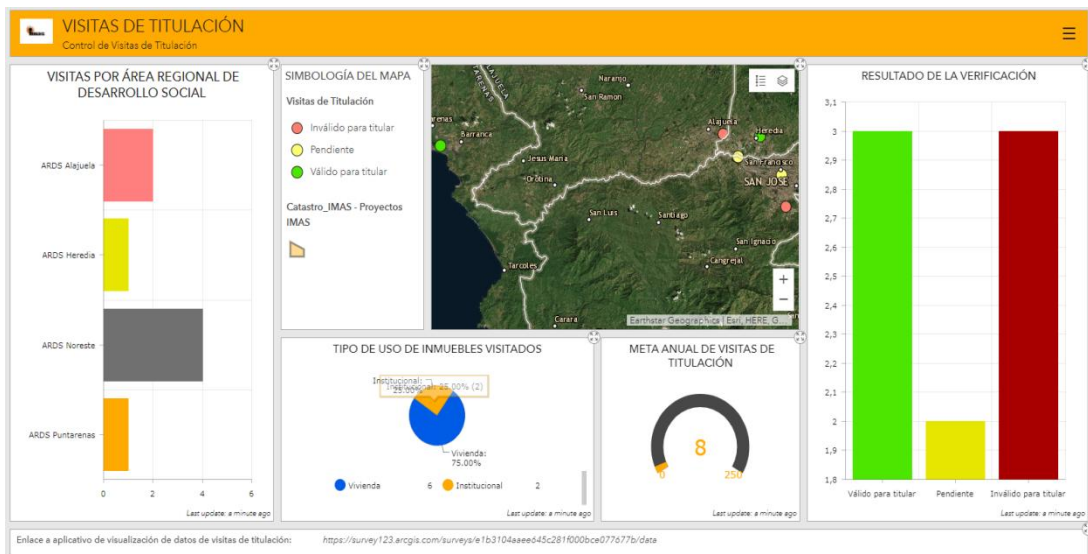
VISITAS DE TITULACIÓN
Control de Visitas de Titulación

VISITAS POR ÁREA REGIONAL DE DESARROLLO SOCIAL

ARDS Alajuela
ARDS Heredia
ARDS Noreste
ARDS Puntarenas
0 2 4 6
Last update: a minute ago

SIMBOLOGÍA DEL MAPA
Visitas de Titulación
Inválido para titular
Pendiente
Válido para titular
Catastro_IMAS - Proyectos IMAS

Naranjo
San Ramon
Alajuela
Heredia
Barranca
Jesus Maria
San Francisco
Orotina
SAN JOSE
San Luis
Santiago
San Ignacio
Cangrejal
Tarcoles
Carara
Earthstar Geographics | Esri, HERE, G...

TIPO DE USO DE INMUEBLES VISITADOS
Institucional: 25.00%
Institucional: 25.00% (2)
Vivienda: 75.00%
Vivienda 6
Institucional 2
Last update: a minute ago

META ANUAL DE VISITAS DE TITULACIÓN
8
0
250
Last update: a minute ago

RESULTADO DE LA VERIFICACIÓN
3,1
3
2,9
2,8
2,7
2,6
2,5
2,4
2,3
2,2
2,1
2
1,9
1,8
Válido para titular
Pendiente
Inválido para titular
Last update: a minute ago

Enlace a aplicativo de visualización de datos de visitas de titulación: https://survey123.arcgis.com/surveys/e1b3104aaee645c281f000bce077677b/data